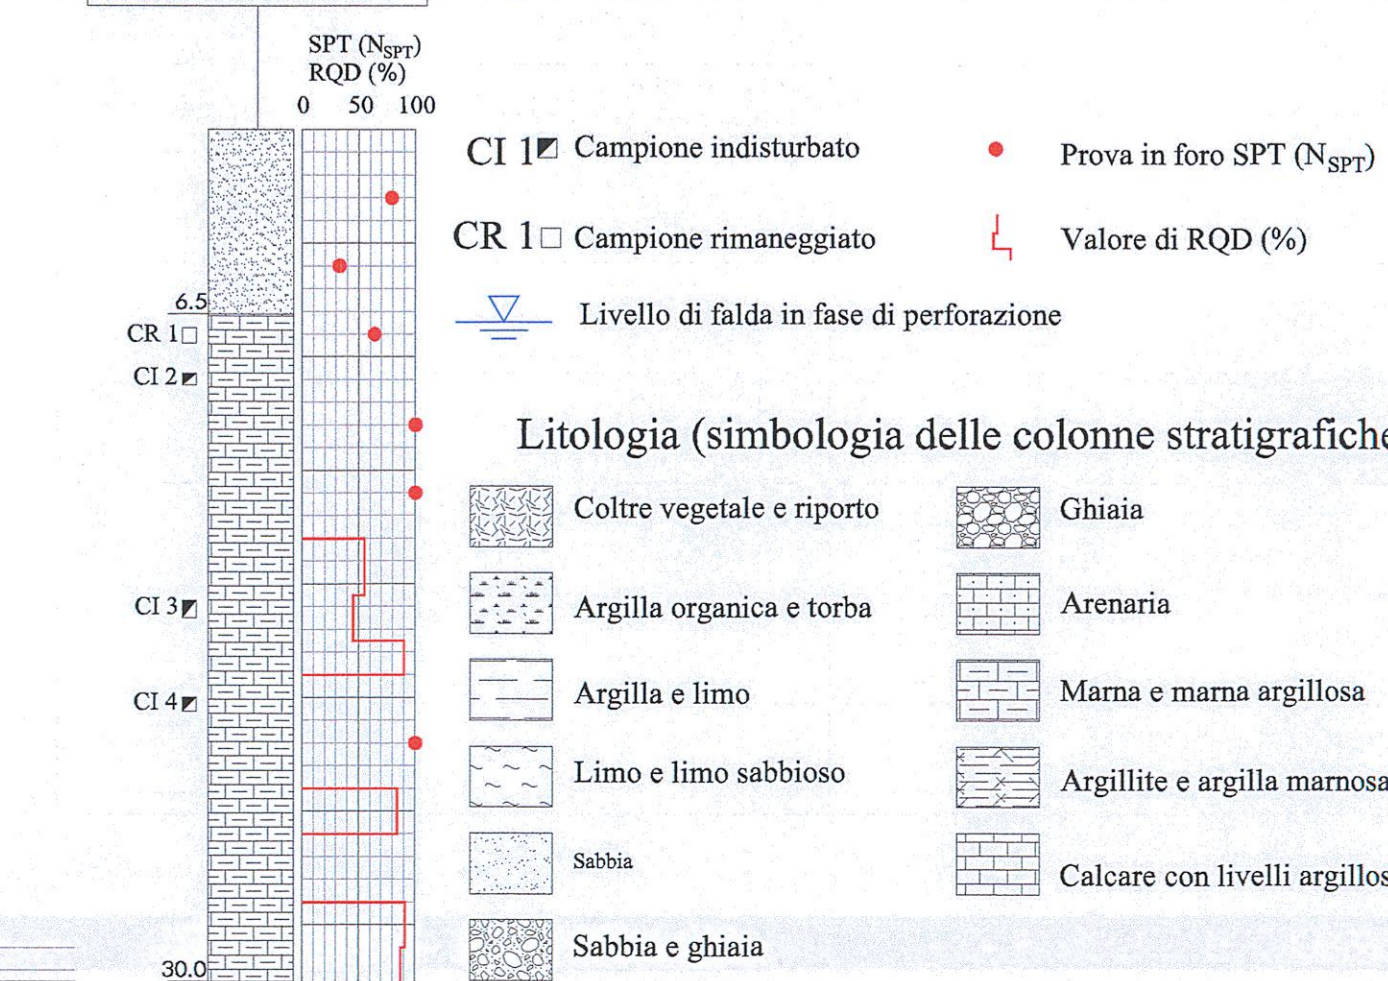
SPT ($N_{SPT}$)
RQD (%)
0 50 100

6.5
CR 1
CI 2
CI 3
CI 4
30.0

CI 1 Campione indisturbato

CR 1 Campione rimaneggiato

Prova in foro SPT ($N_{SPT}$)

Valore di RQD (%)

Livello di falda in fase di perforazione

Litologia (simbologia delle colonne stratigrafiche

Coltre vegetale e riporto

Argilla organica e torba

Argilla e limo

Limo e limo sabbioso

Sabbia

Sabbia e ghiaia

Ghiaia

Arenaria

Marna e marna argillosa

Argillite e argilla marnosa

Calcare con livelli argillos